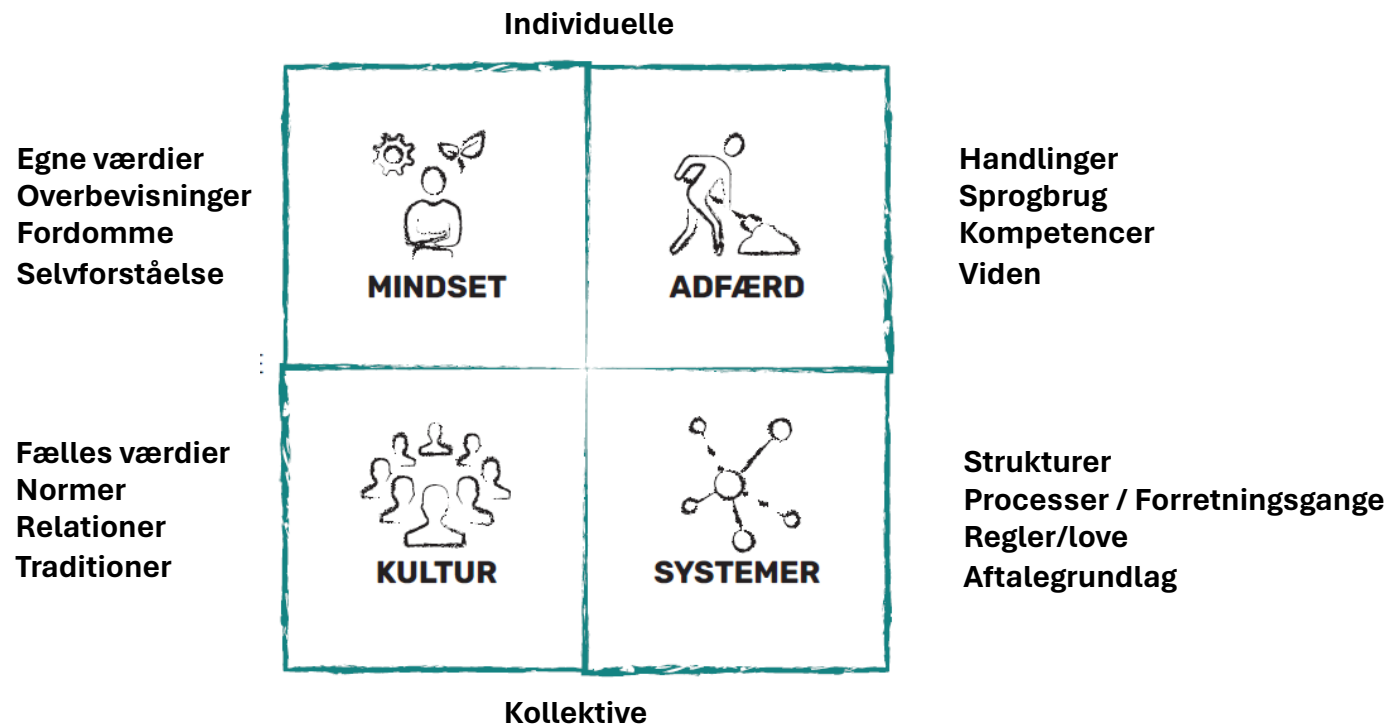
Individuelle

Egne værdier
Overbevisninger
Fordomme
Selvforståelse

MINDSET

ADFÆRD

Handlinger
Sprogbrug
Kompetencer
Viden

Fælles værdier
Normer
Relationer
Traditioner

KULTUR

SYSTEMER

Strukturer
Processer / Forretningsgange
Regler/love
Aftalegrundlag

Kollektive